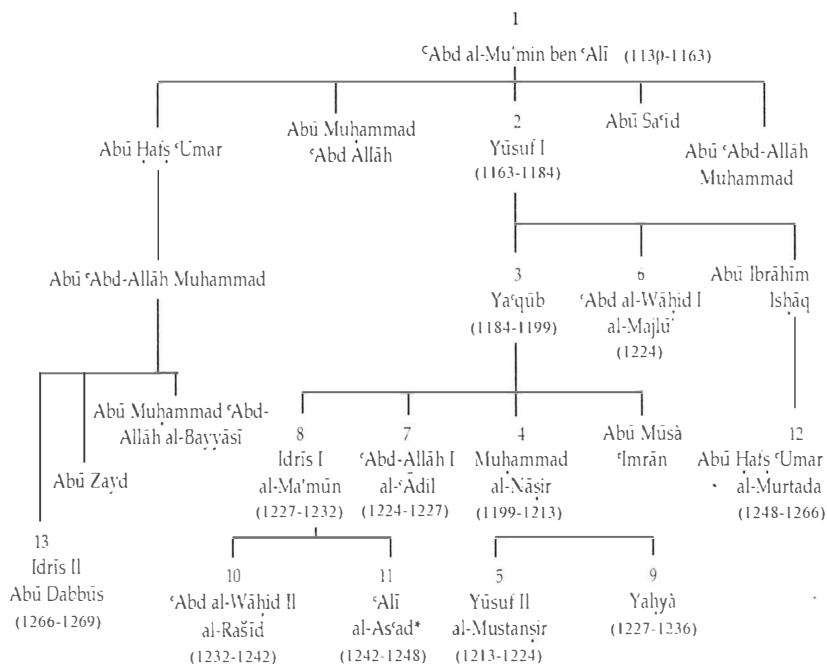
1
ʿAbd al-Muʾmin ben ʿAlī (1130-1163)

Abū Ḥafṣ ʿUmar

Abū Muḥammad ʿAbd Allāh

2
Yūsuf I
(1163-1184)

Abū Saʿīd

Abū ʿAbd-Allāh Muḥammad

Abū ʿAbd-Allāh Muḥammad

3
Yaʿqūb
(1184-1199)

6
ʿAbd al-Wāḥid I
al-Majlūʿ
(1224)

Abū Ibrāhīm
Isḥāq

Abū Muḥammad ʿAbd-Allāh al-Bayyāsī

Abū Zayd

13
Idrīs II
Abū Dabbūs
(1266-1269)

8
Idrīs I
al-Maʾmūn
(1227-1232)

7
ʿAbd-Allāh I
al-ʿĀdil
(1224-1227)

4
Muḥammad
al-Nāṣir
(1199-1213)

Abū Mūsà
ʿImrān

12
Abū Ḥafṣ ʿUmar
al-Murtaḍa
(1248-1266)

10
ʿAbd al-Wāḥid II
al-Rašīd
(1232-1242)

11
ʿAlī
al-Asʿad*
(1242-1248)

5
Yūsuf II
al-Mustanṣir
(1213-1224)

9
Yaḥyà
(1227-1236)